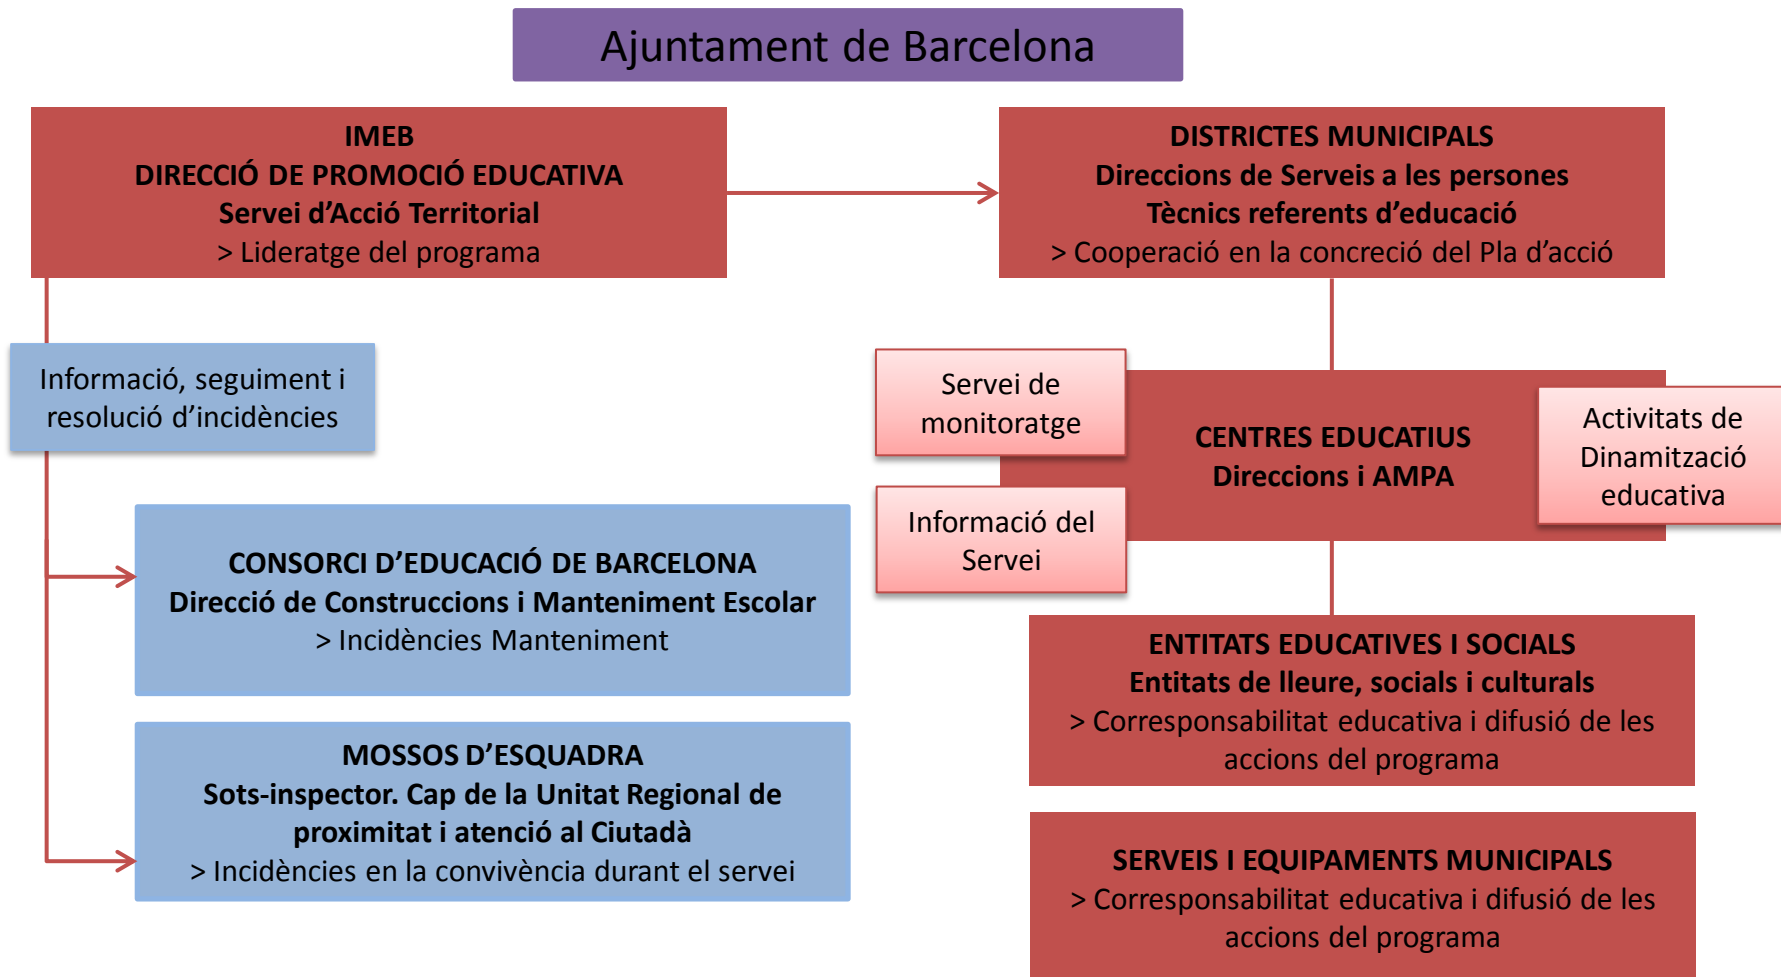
Ajuntament de Barcelona

IMEB
DIRECCIÓ DE PROMOCIÓ EDUCATIVA
Servei d'Acció Territorial
> Lideratge del programa

DISTRICTES MUNICIPALS
Direccions de Serveis a les persones
Tècnics referents d'educació
> Cooperació en la concreció del Pla d'acció

Informació, seguiment i resolució d'incidències

Servei de monitoratge

CENTRES EDUCATIUS
Direccions i AMPA

Activitats de Dinamització educativa

Informació del Servei

CONSORCI D'EDUCACIÓ DE BARCELONA
Direcció de Construccions i Manteniment Escolar
> Incidències Manteniment

ENTITATS EDUCATIVES I SOCIALS
Entitats de lleure, socials i culturals
> Corresponsabilitat educativa i difusió de les accions del programa

MOSSOS D'ESQUADRA
Sots-inspector. Cap de la Unitat Regional de proximitat i atenció al Ciutadà
> Incidències en la convivència durant el servei

SERVEIS I EQUIPAMENTS MUNICIPALS
> Corresponsabilitat educativa i difusió de les accions del programa